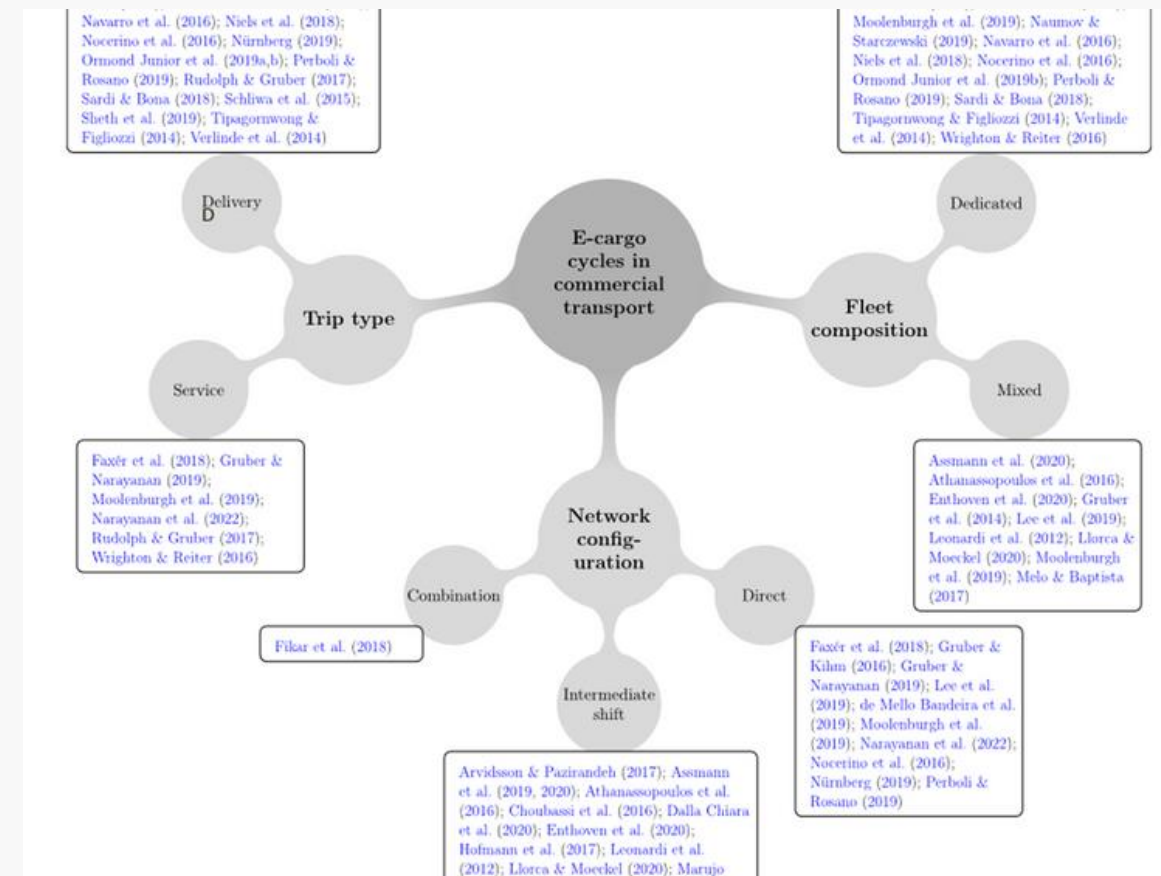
Navarro et al. (2016); Niels et al. (2018); Nocerino et al. (2016); Nürnberg (2019); Ormond Junior et al. (2019a,b); Perboli & Rosano (2019); Rudolph & Gruber (2017); Sardi & Bona (2018); Schliwa et al. (2015); Sheth et al. (2019); Tipagornwong & Figliozzi (2014); Verlinde et al. (2014)

Moolenburgh et al. (2019); Naumov & Starczewski (2019); Navarro et al. (2016); Niels et al. (2018); Nocerino et al. (2016); Ormond Junior et al. (2019b); Perboli & Rosano (2019); Sardi & Bona (2018); Tipagornwong & Figliozzi (2014); Verlinde et al. (2014); Wrighton & Reiter (2016)

Delivery
D

Dedicated

E-cargo cycles in commercial transport

Trip type

Fleet composition

Service

Mixed

Faxér et al. (2018); Gruber & Narayanan (2019); Moolenburgh et al. (2019); Narayanan et al. (2022); Rudolph & Gruber (2017); Wrighton & Reiter (2016)

Assmann et al. (2020); Athanassopoulos et al. (2016); Enthoven et al. (2020); Gruber et al. (2014); Lee et al. (2019); Leonardi et al. (2012); Llorca & Moeckel (2020); Moolenburgh et al. (2019); Melo & Baptista (2017)

Network configuration

Combination

Direct

Fikar et al. (2018)

Faxér et al. (2018); Gruber & Kihm (2016); Gruber & Narayanan (2019); Lee et al. (2019); de Mello Bandeira et al. (2019); Moolenburgh et al. (2019); Narayanan et al. (2022); Nocerino et al. (2016); Nürnberg (2019); Perboli & Rosano (2019)

Intermediate shift

Arvidsson & Pazirandeh (2017); Assmann et al. (2019, 2020); Athanassopoulos et al. (2016); Choubassi et al. (2016); Dalla Chiara et al. (2020); Enthoven et al. (2020); Hofmann et al. (2017); Leonardi et al. (2012); Llorca & Moeckel (2020); Marujo